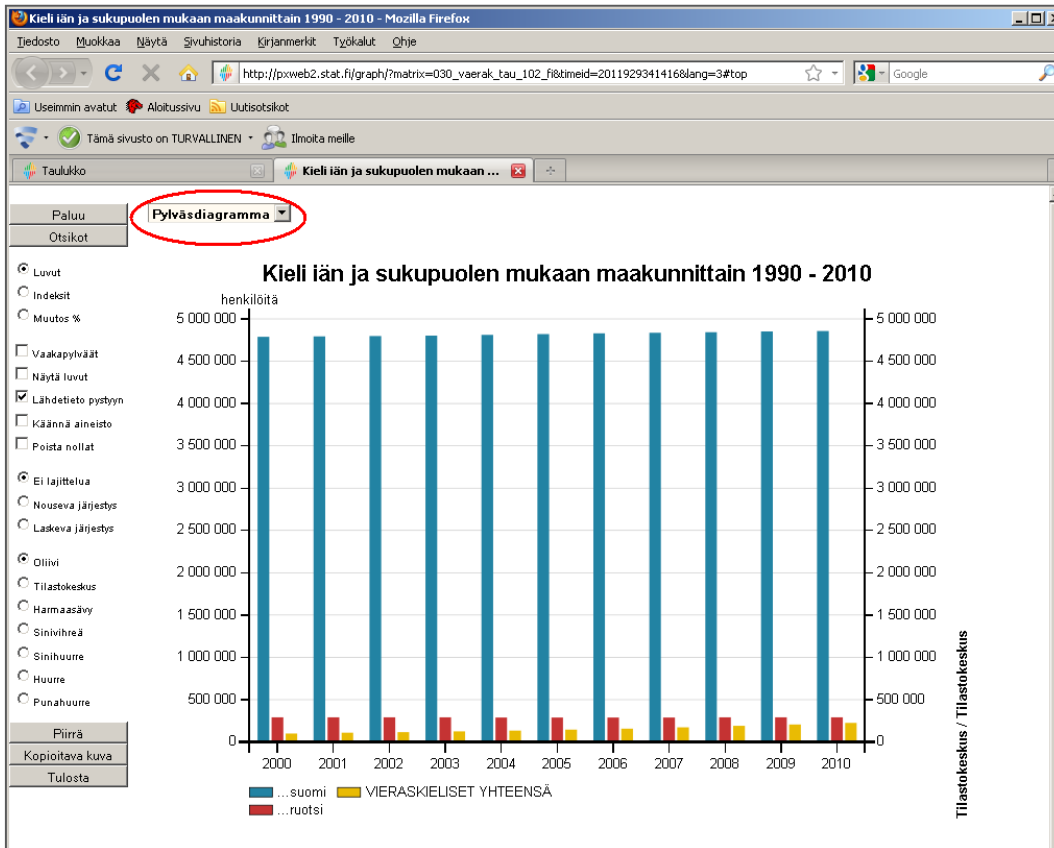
Kieli iän ja sukupuolen mukaan maakunnittain 1990 - 2010 - Mozilla Firefox

Tiedosto Muokkaa Näytä Sivuhistoria Kirjanmerkit Työkalut Ohje

http://pxweb2.stat.fi/graph/?matrix=030_vaerak_tau_102_fi&timeid=2011929341416&lang=3#top

Google

Useimmin avatut Aloitussivu Uutisotsikot

Tämä sivusto on TURVALLINEN Ilmoita meille

Taulukko

Kieli iän ja sukupuolen mukaan ...

Paluu
Otsikot
Pylväsdiagramma

Luvut
Indeksit
Muutos %

Vaakapylväät
Näytä luvut
Lähdetieto pystyyn
Käännä aineisto
Poista nollat

Ei lajittelua
Nouseva järjestys
Laskeva järjestys

Oliivi
Tilastokeskus
Harmaasävy
Sinivihreä
Sinihuurre
Huurre
Punahuurre

Piirrä
Kopioitava kuva
Tulosta

Kieli iän ja sukupuolen mukaan maakunnittain 1990 - 2010

henkilöitä

5 000 000
4 500 000
4 000 000
3 500 000
3 000 000
2 500 000
2 000 000
1 500 000
1 000 000
500 000
0

5 000 000
4 500 000
4 000 000
3 500 000
3 000 000
2 500 000
2 000 000
1 500 000
1 000 000
500 000
0

2000 2001 2002 2003 2004 2005 2006 2007 2008 2009 2010

...suomi
VIERASKIELISET YHTEENSÄ
...ruotsi

Tilastokeskus / Tilastokeskus